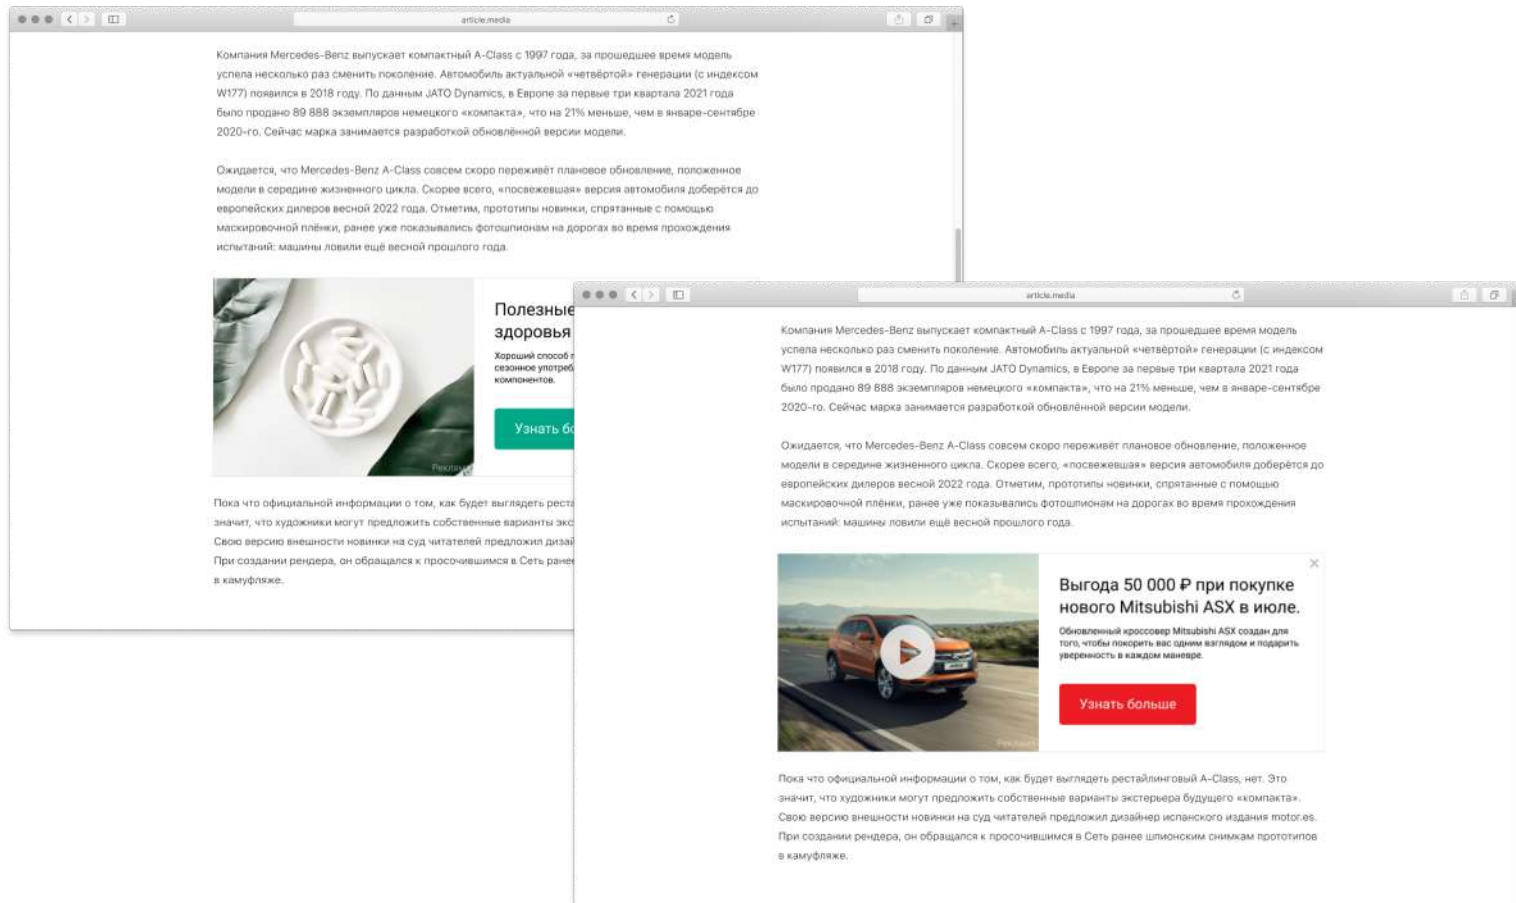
article.media

Компания Mercedes-Benz выпускает компактный A-Class с 1997 года, за прошедшее время модель успела несколько раз сменить поколение. Автомобиль актуальной «четвёртой» генерации (с индексом W177) появился в 2018 году. По данным JATO Dynamics, в Европе за первые три квартала 2021 года было продано 89 888 экземпляров немецкого «компакта», что на 21% меньше, чем в январе-сентябре 2020-го. Сейчас марка занимается разработкой обновлённой версии модели.

Ожидается, что Mercedes-Benz A-Class совсем скоро переживёт плановое обновление, положенное модели в середине жизненного цикла. Скорее всего, «посвежевшая» версия автомобиля доберётся до европейских дилеров весной 2022 года. Отметим, прототипы новинки, спрятанные с помощью маскировочной плёнки, ранее уже показывались фотошпионам на дорогах во время прохождения испытаний: машины ловили ещё весной прошлого года.

Полезные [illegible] здоровья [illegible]

Хороший способ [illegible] сезонное употреб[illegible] компонентов.

Узнать бо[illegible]

Реклама

Пока что официальной информации о том, как будет выглядеть реста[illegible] значит, что художники могут предложить собственные варианты экс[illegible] Свою версию внешности новинки на суд читателей предложил дизай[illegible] При создании рендера, он обращался к просочившимся в Сеть ранее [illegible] в камуфляже.

article.media

Компания Mercedes-Benz выпускает компактный A-Class с 1997 года, за прошедшее время модель успела несколько раз сменить поколение. Автомобиль актуальной «четвёртой» генерации (с индексом W177) появился в 2018 году. По данным JATO Dynamics, в Европе за первые три квартала 2021 года было продано 89 888 экземпляров немецкого «компакта», что на 21% меньше, чем в январе-сентябре 2020-го. Сейчас марка занимается разработкой обновлённой версии модели.

Ожидается, что Mercedes-Benz A-Class совсем скоро переживёт плановое обновление, положенное модели в середине жизненного цикла. Скорее всего, «посвежевшая» версия автомобиля доберётся до европейских дилеров весной 2022 года. Отметим, прототипы новинки, спрятанные с помощью маскировочной плёнки, ранее уже показывались фотошпионам на дорогах во время прохождения испытаний: машины ловили ещё весной прошлого года.

Выгода 50 000 ₽ при покупке нового Mitsubishi ASX в июле.

Обновленный кроссовер Mitsubishi ASX создан для того, чтобы покорять вас одним взглядом и подарить уверенность в каждом маневре.

Узнать больше

Реклама

Пока что официальной информации о том, как будет выглядеть рестайлинговый A-Class, нет. Это значит, что художники могут предложить собственные варианты экстерьера будущего «компакта». Свою версию внешности новинки на суд читателей предложил дизайнер испанского издания motor.es. При создании рендера, он обращался к просочившимся в Сеть ранее шпионским снимкам прототипов в камуфляже.